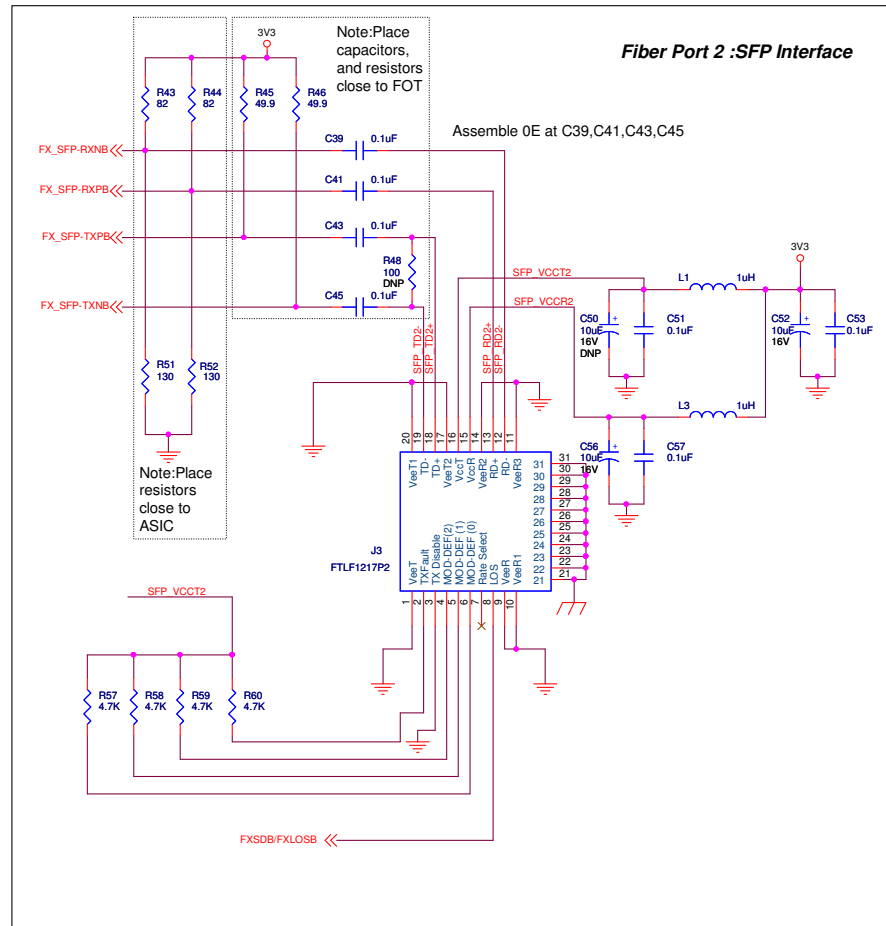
Fiber Port 2 :SFP Interface

Note:Place capacitors, and resistors close to FOT

3V3

R43 82
R44 82
R45 49.9
R46 49.9

Assemble 0E at C39,C41,C43,C45

FX_SFP-RXNB
FX_SFP-RXPB
FX_SFP-TXPB
FX_SFP-TXNB

C39 0.1uF
C41 0.1uF
C43 0.1uF
C45 0.1uF

R48 100 DNP

SFP_VCCT2
SFP_VCCR2

L1 1uH
L3 1uH
3V3

C50 10uF 16V DNP
C51 0.1uF
C52 10uF 16V
C53 0.1uF
C56 10uF 16V
C57 0.1uF

R51 130
R52 130

Note:Place resistors close to ASIC

SFP_TD2-
SFP_TD2+
SFP_RD2+
SFP_RD2-

20 19 18 17 16 15 14 13 12 11

VeeT1 TD- TD+ VeeT2 VccT VccR VeeR2 RD+ RD- VeeR3

31 30 29 28 27 26 25 24 23 22 21

J3
FTLF1217P2

VeeT TXFault TX Disable MOD-DEF(2) MOD-DEF(1) MOD-DEF(0) Rate Select LOS VeeR VeeR1

1 2 3 4 5 6 7 8 9 10

SFP_VCCT2

R57 4.7K
R58 4.7K
R59 4.7K
R60 4.7K

FXSDB/FXLOSB